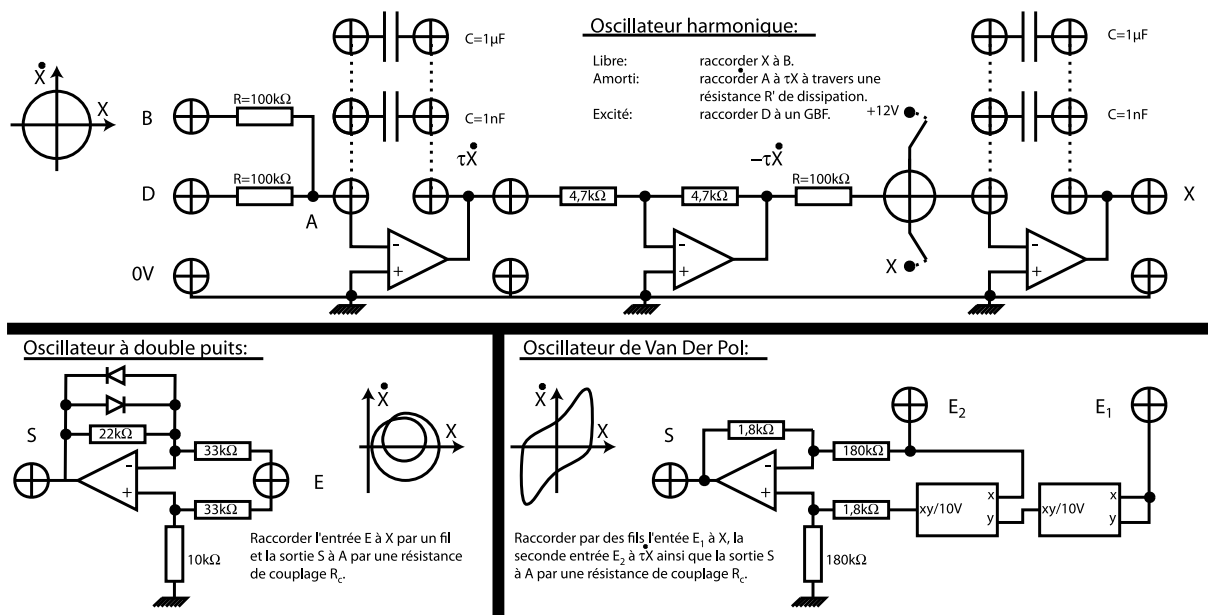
$\dot{X}$
X

Oscillateur harmonique:

Libre: raccorder X à B.
Amorti: raccorder A à $\tau\dot{X}$ à travers une résistance R' de dissipation.
Excité: raccorder D à un GBF.

C=1μF
C=1nF
C=1μF
C=1nF

B
R=100kΩ
D
R=100kΩ
A
0V
$\tau\dot{X}$
4,7kΩ
4,7kΩ
$-\tau\dot{X}$
R=100kΩ
+12V
X
X

Oscillateur à double puits:

S
22kΩ
33kΩ
33kΩ
E
10kΩ
$\dot{X}$
X

Raccorder l'entrée E à X par un fil et la sortie S à A par une résistance de couplage $R_c$.

Oscillateur de Van Der Pol:

$\dot{X}$
X
S
1,8kΩ
180kΩ
1,8kΩ
180kΩ
$E_2$
$E_1$
xy/10V
x
y
xy/10V
x
y

Raccorder par des fils l'entée $E_1$ à X, la seconde entrée $E_2$ à $\tau\dot{X}$ ainsi que la sortie S à A par une résistance de couplage $R_c$.